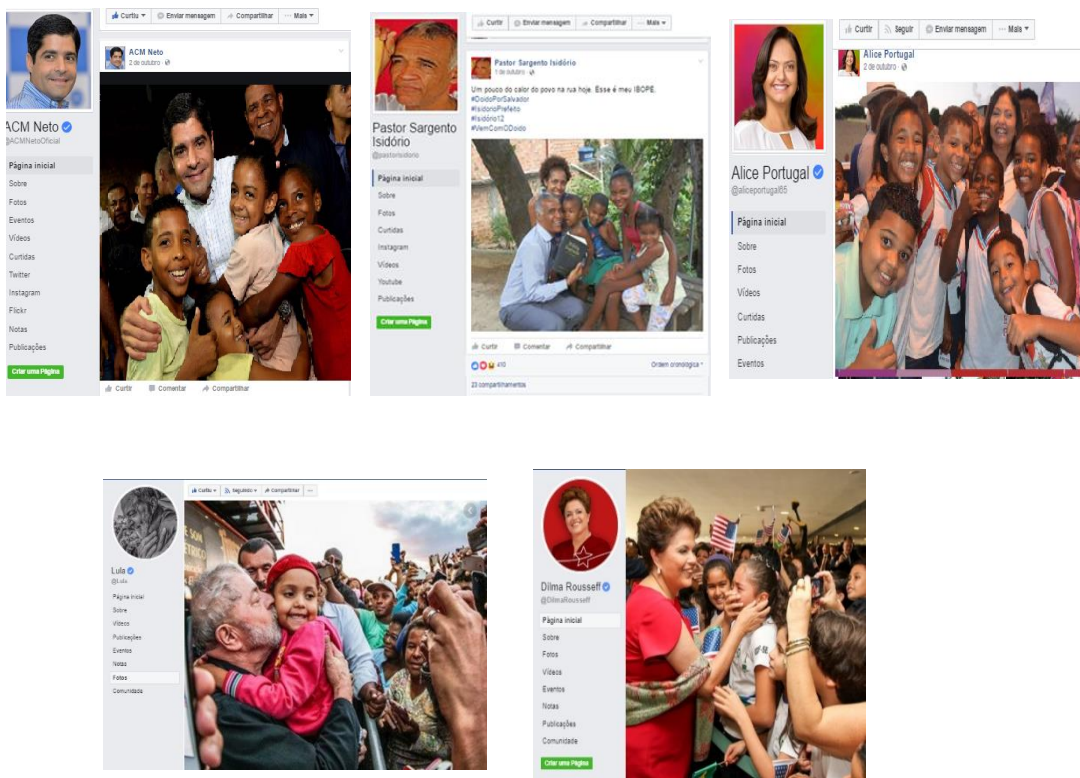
Curtiu ▾ Enviar mensagem Compartilhar ··· Mais ▾

ACM Neto
@ACMNetoOficial

Página inicial
Sobre
Fotos
Eventos
Vídeos
Curtidas
Twitter
Instagram
Flickr
Notas
Publicações

Criar uma Página

ACM Neto
2 de outubro

Curtir Comentar Compartilhar

Curtir Enviar mensagem Compartilhar ··· Mais ▾

Pastor Sargento Isidório
@pastorisidorio

Página inicial
Sobre
Fotos
Curtidas
Instagram
Vídeos
Youtube
Publicações

Criar uma Página

Pastor Sargento Isidório
1 de outubro

Um pouco do calor do povo na rua hoje. Esse é meu IBOPE.
#DoidoPorSalvador
#IsidoroPrefeito
#Isidório12
#VemComODoido

Curtir Comentar Compartilhar

410
Ordem cronológica ▾

23 compartilhamentos

Curtir Seguir Enviar mensagem ··· Mais ▾

Alice Portugal
@aliceportugal65

Página inicial
Sobre
Fotos
Vídeos
Curtidas
Publicações
Eventos

Alice Portugal
2 de outubro

Curtiu ▾ Seguindo ▾ Compartilhar ···

Lula
@Lula

Página inicial
Sobre
Vídeos
Publicações
Eventos
Notas
Fotos
Comunidade

Dilma Rousseff
@DilmaRousseff

Página inicial
Sobre
Fotos
Vídeos
Eventos
Notas
Publicações
Comunidade

Criar uma Página